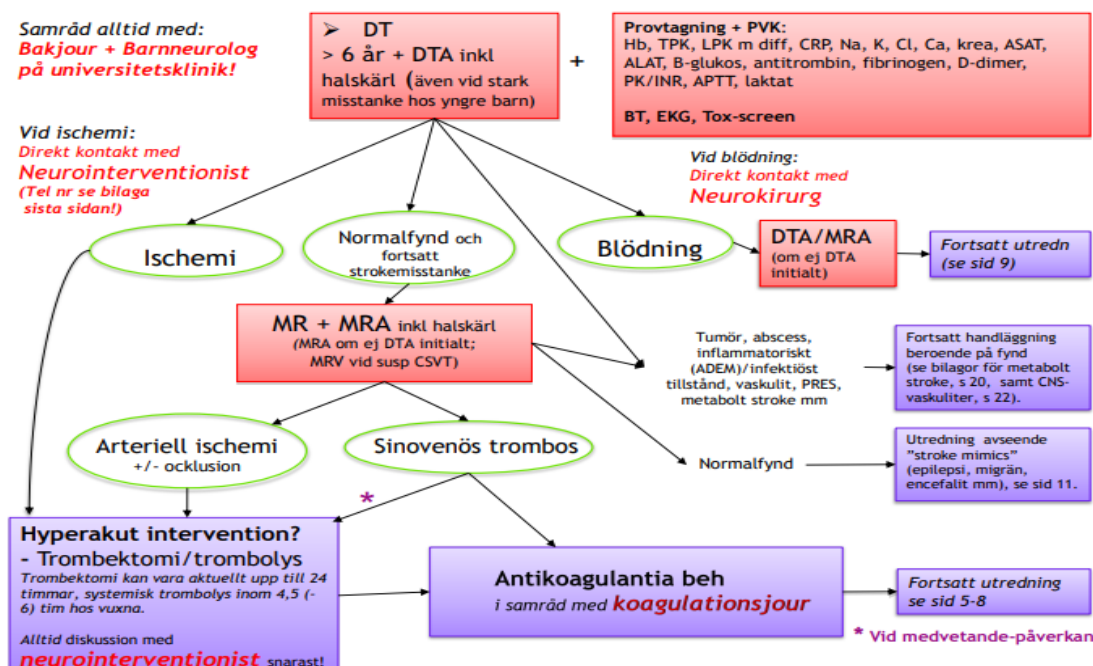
Samråd alltid med:
Bakjour + Barnneurolog på universitetsklinik!

DT
> 6 år + DTA inkl halskärl (även vid stark misstanke hos yngre barn)

+

Provtagning + PVK:
Hb, TPK, LPK m diff, CRP, Na, K, Cl, Ca, krea, ASAT, ALAT, B-glukos, antitrombin, fibrinogen, D-dimer, PK/INR, APTT, laktat

BT, EKG, Tox-screen

Vid ischemi:
Direkt kontakt med
Neurointerventionist
(Tel nr se bilaga sista sidan!)

Vid blödning:
Direkt kontakt med
Neurokirurg

Ischemi

Normalfynd och fortsatt strokemisstanke

Blödning

DTA/MRA
(om ej DTA initialt)

Fortsatt utredn
(se sid 9)

MR + MRA inkl halskärl
(MRA om ej DTA initialt;
MRV vid susp CSVT)

Tumör, abscess, inflammatoriskt (ADEM)/infektiöst tillstånd, vaskulit, PRES, metabolt stroke mm

Fortsatt handläggning beroende på fynd (se bilagor för metabolt stroke, s 20, samt CNS-vaskuliter, s 22).

Arteriell ischemi
+/- ocklusion

Sinovenös trombos

Normalfynd

Utredning avseende "stroke mimics" (epilepsi, migrän, encefalit mm), se sid 11.

*

Hyperakut intervention?
- Trombektomi/trombolys
Trombektomi kan vara aktuellt upp till 24 timmar, systemisk trombolys inom 4,5 (-6) tim hos vuxna.

Alltid diskussion med
neurointerventionist snarast!

Antikoagulantia beh
i samråd med koagulationsjour

Fortsatt utredning
se sid 5-8

* Vid medvetande-påverkan